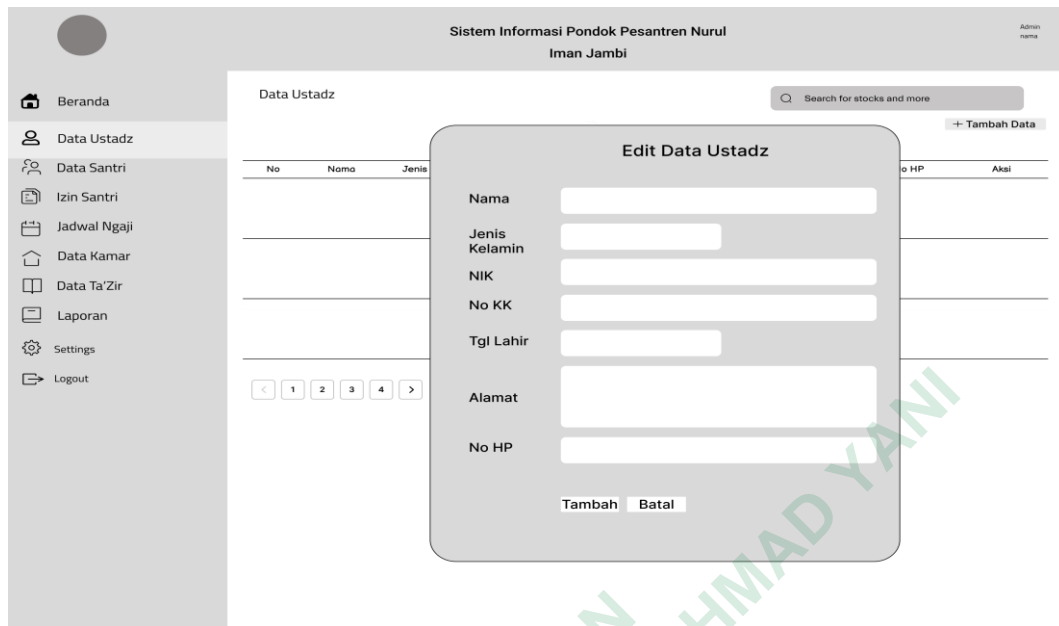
Sistem Informasi Pondok Pesantren Nurul Iman Jambi

Admin nama

Beranda
Data Ustadz
Data Santri
Izin Santri
Jadwal Ngaji
Data Kamar
Data Ta'Zir
Laporan
Settings
Logout

Data Ustadz

Search for stocks and more

+ Tambah Data

No | Nama | Jenis | o HP | Aksi

< 1 2 3 4 >

Edit Data Ustadz

Nama
Jenis Kelamin
NIK
No KK
Tgl Lahir
Alamat
No HP

Tambah Batal

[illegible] AHMAD YANI